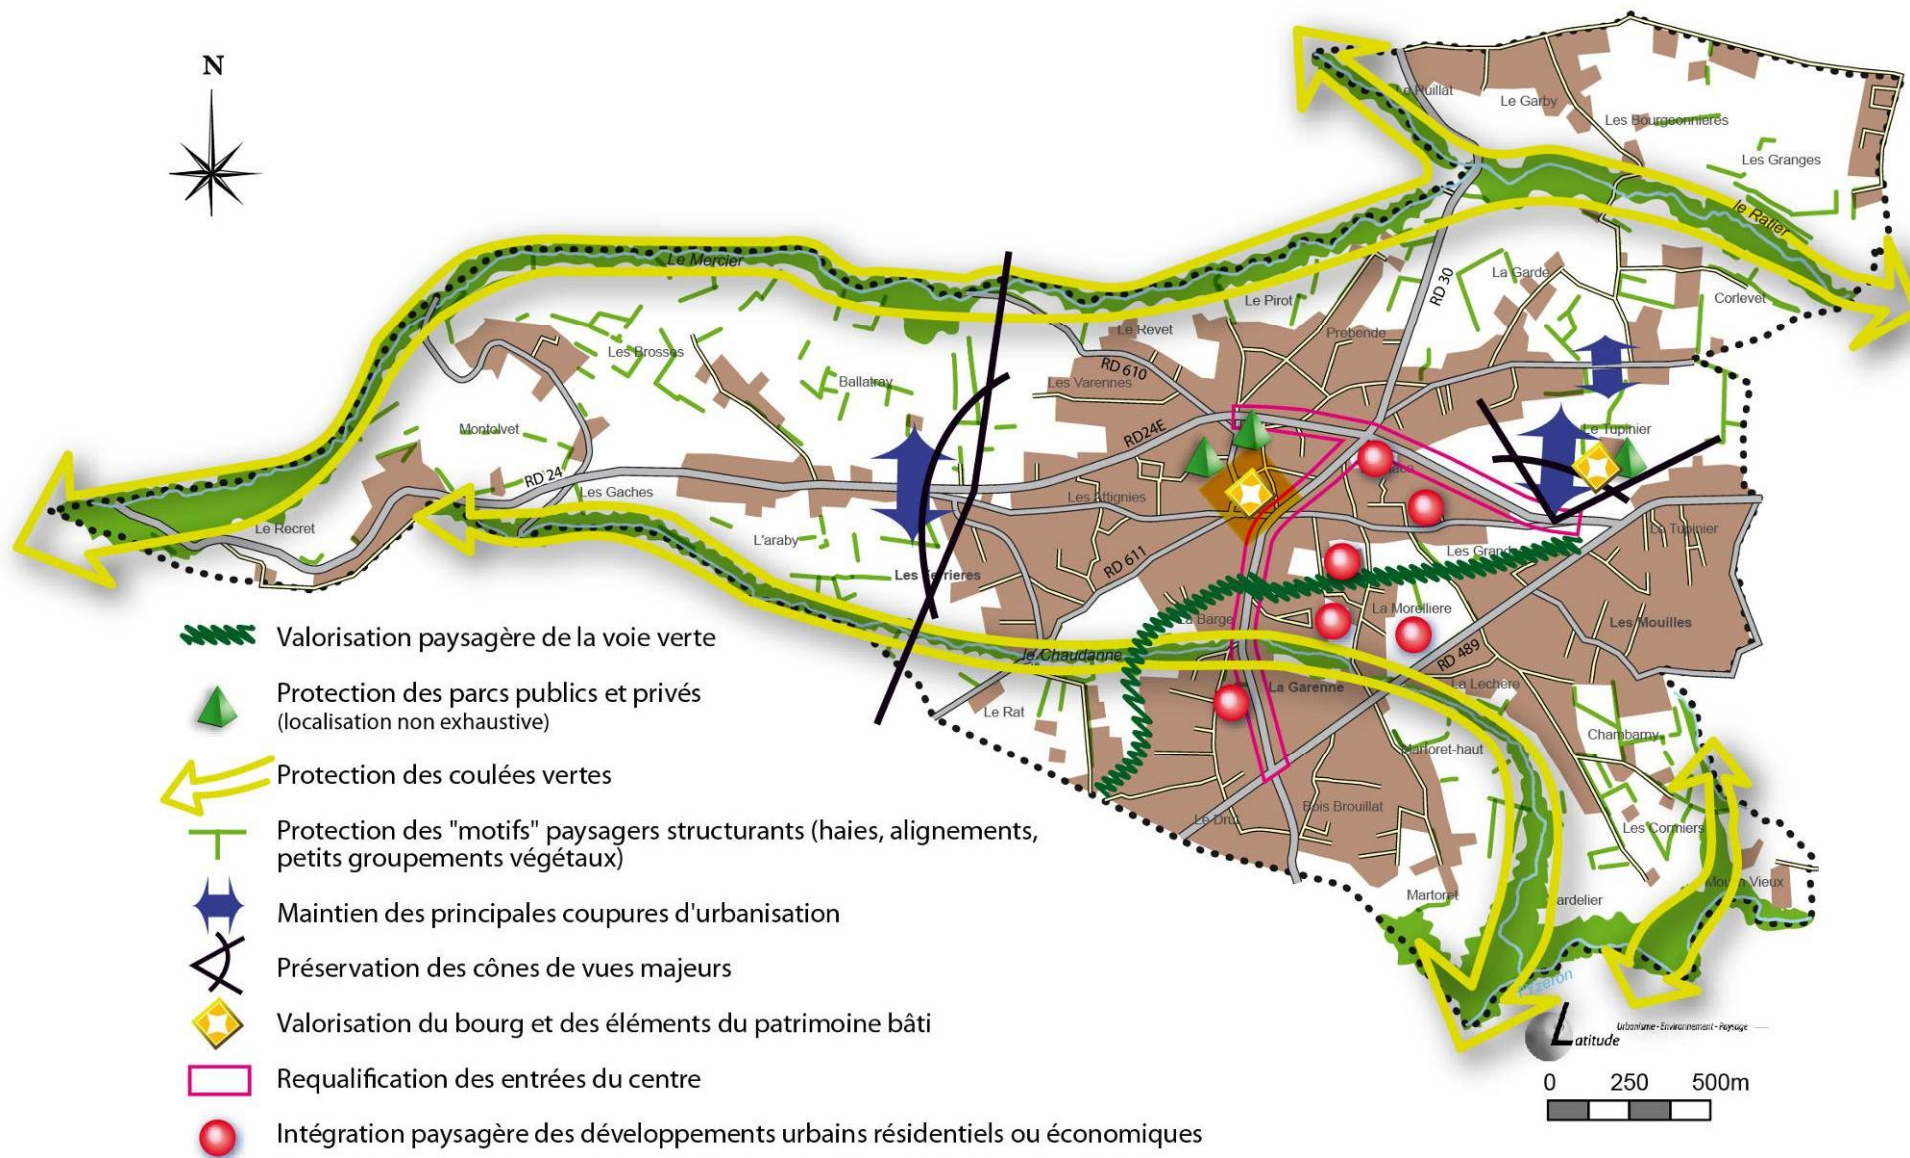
N

Le Puillat
Le Garby
Les Bourgeonnieres
Les Granges
le Ratier
Le Mercier
La Garde
RD 30
Corlevet
Le Pirot
Le Revet
Prebende
Les Brosses
RD 610
Ballatray
Les Varennes
RD24E
Le Tupinier
Montolvet
RD 24
Les Gaches
Les Attignies
Le Recret
L'araby
RD 611
Le Tupinier
Les Grand
Les Ferrieres
La Morelliere
Les Mouilles
La Barge
le Chaudanne
RD 489
La Garenne
La Lechere
Le Rat
Chambarny
Martoret-haut
Bois Brouillat
Le Dru
Les Corniers
Moulin Vieux
Martoret
ardelier
Yzeron

Valorisation paysagère de la voie verte
Protection des parcs publics et privés (localisation non exhaustive)
Protection des coulées vertes
Protection des "motifs" paysagers structurants (haies, alignements, petits groupements végétaux)
Maintien des principales coupures d'urbanisation
Préservation des cônes de vues majeurs
Valorisation du bourg et des éléments du patrimoine bâti
Requalification des entrées du centre
Intégration paysagère des développements urbains résidentiels ou économiques

Latitude Urbanisme - Environnement - Paysage

0 250 500m